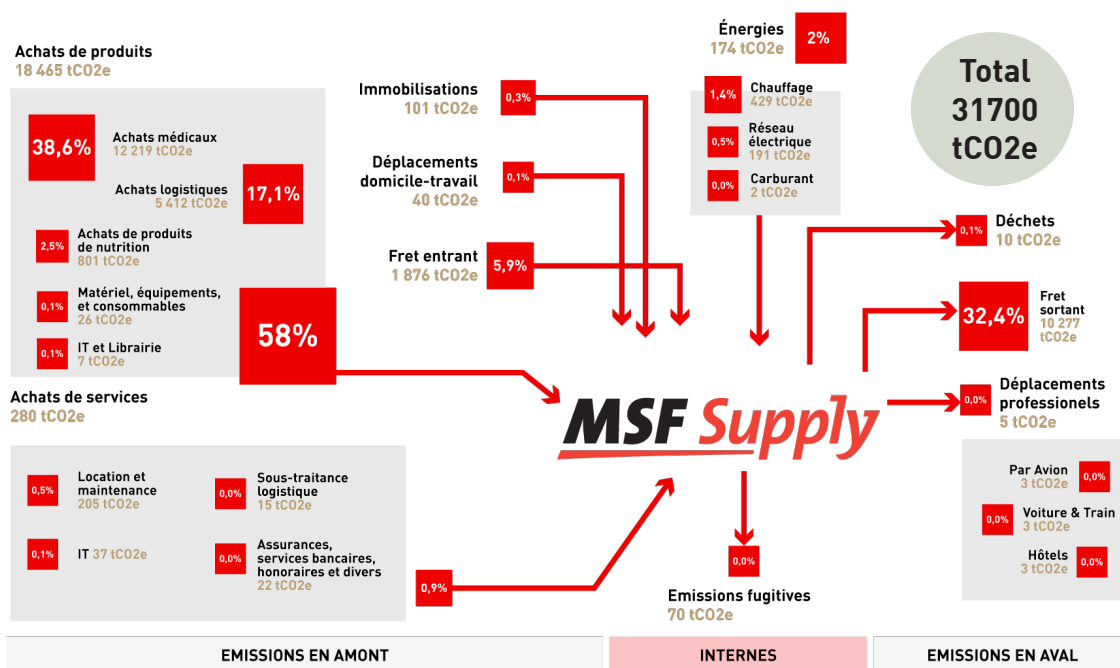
Achats de produits
18 465 tCO2e

38,6%
Achats médicaux
12 219 tCO2e

Achats logistiques
5 412 tCO2e
17,1%

2,5%
Achats de produits de nutrition
801 tCO2e

0,1%
Matériel, équipements, et consommables
26 tCO2e

0,1%
IT et Librairie
7 tCO2e

58%

Achats de services
280 tCO2e

0,5%
Location et maintenance
205 tCO2e

0,0%
Sous-traitance logistique
15 tCO2e

0,1%
IT 37 tCO2e

0,0%
Assurances, services bancaires, honoraires et divers
22 tCO2e

0,9%

Immobilisations
101 tCO2e
0,3%

Déplacements domicile-travail
40 tCO2e
0,1%

Fret entrant
1 876 tCO2e
5,9%

Énergies
174 tCO2e
2%

1,4%
Chauffage
429 tCO2e

0,5%
Réseau électrique
191 tCO2e

0,0%
Carburant
2 tCO2e

Total
31700
tCO2e

0,1%
Déchets
10 tCO2e

32,4%
Fret sortant
10 277 tCO2e

0,0%
Déplacements professionels
5 tCO2e

Par Avion
3 tCO2e
0,0%

0,0%
Voiture & Train
3 tCO2e

Hôtels
3 tCO2e
0,0%

MSF Supply

0,0%
Emissions fugitives
70 tCO2e

EMISSIONS EN AMONT
INTERNES
EMISSIONS EN AVAL